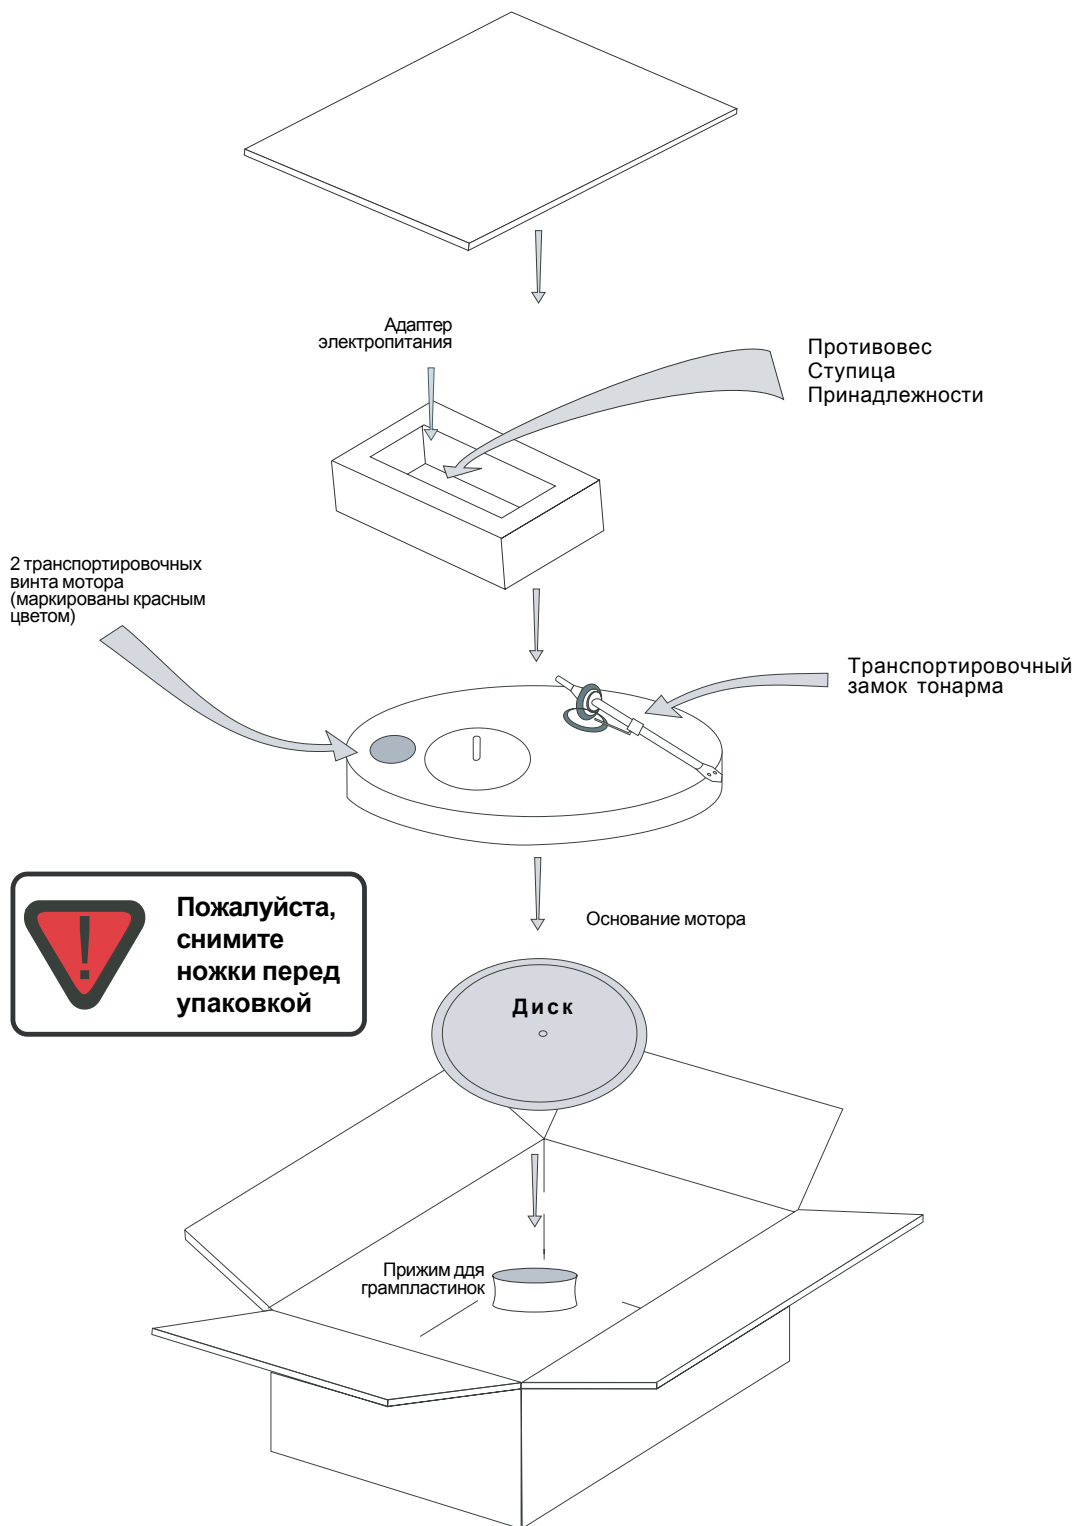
Адаптер электропитания

Противовес
Ступица
Принадлежности

2 транспортировочных винта мотора (маркированы красным цветом)

Транспортировочный замок тонарма

Пожалуйста, снимите ножки перед упаковкой

Основание мотора

Диск

Прижим дря грампластинок